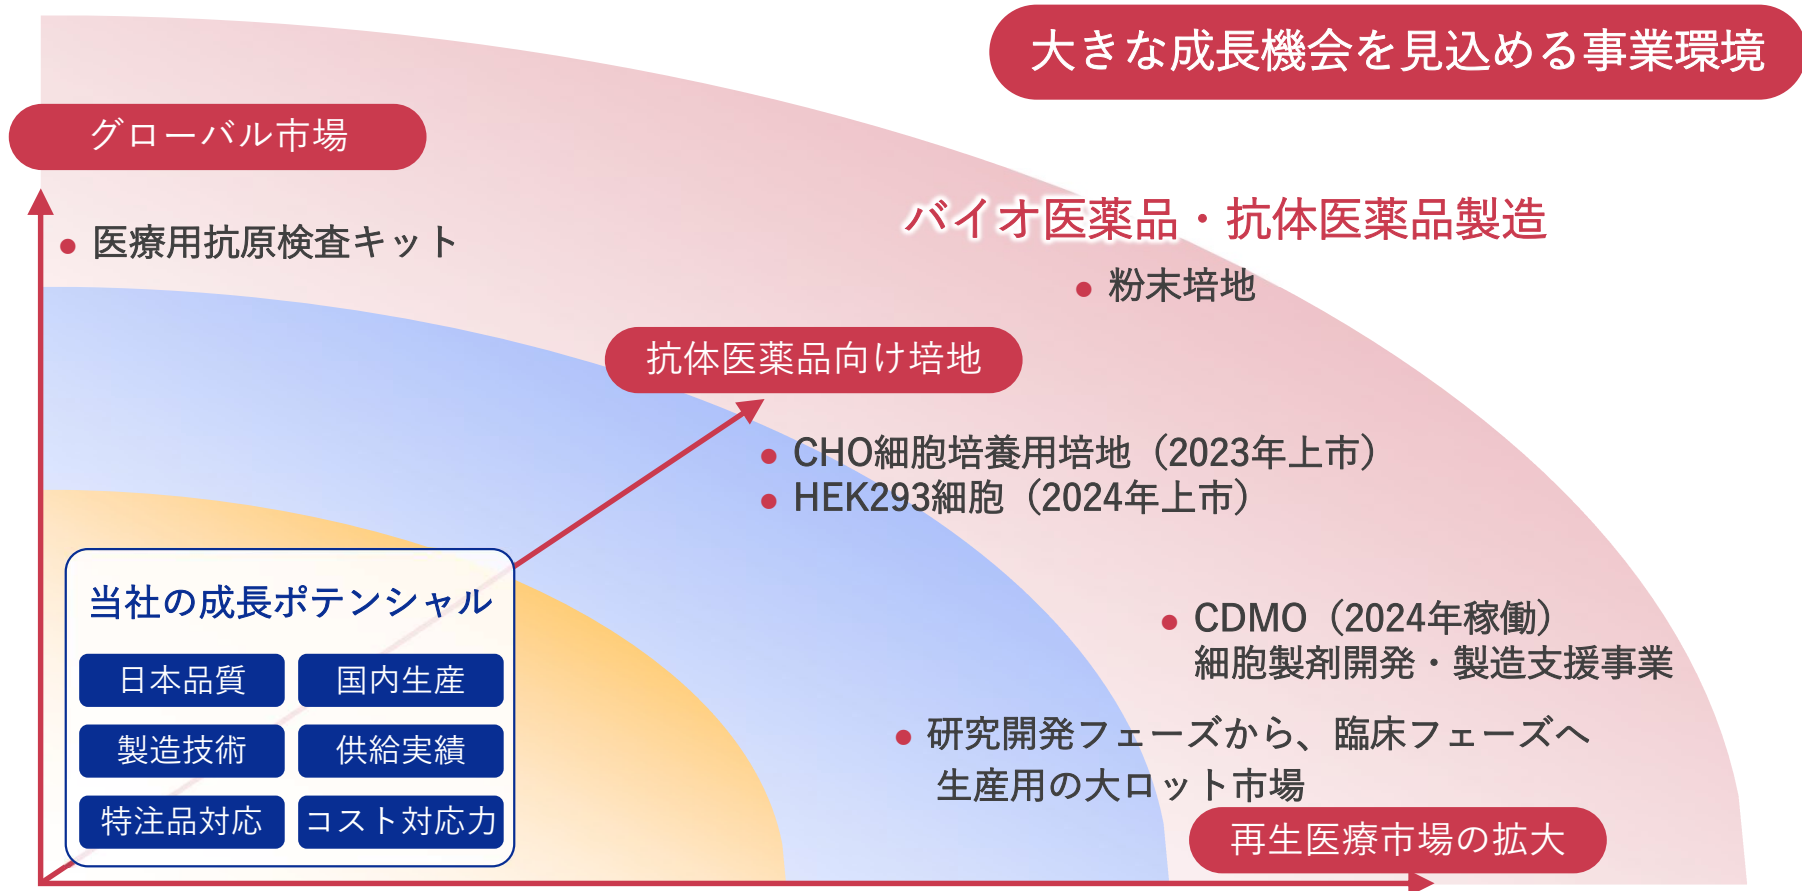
大きな成長機会を見込める事業環境

グローバル市場

● 医療用抗原検査キット

バイオ医薬品・抗体医薬品製造

● 粉末培地

抗体医薬品向け培地

● CHO細胞培養用培地（2023年上市）
● HEK293細胞（2024年上市）

当社の成長ポテンシャル

| 日本品質 | 国内生産 |
|---|---|
| 製造技術 | 供給実績 |
| 特注品対応 | コスト対応力 |

● CDMO（2024年稼働）
細胞製剤開発・製造支援事業

● 研究開発フェーズから、臨床フェーズへ
生産用の大ロット市場

再生医療市場の拡大